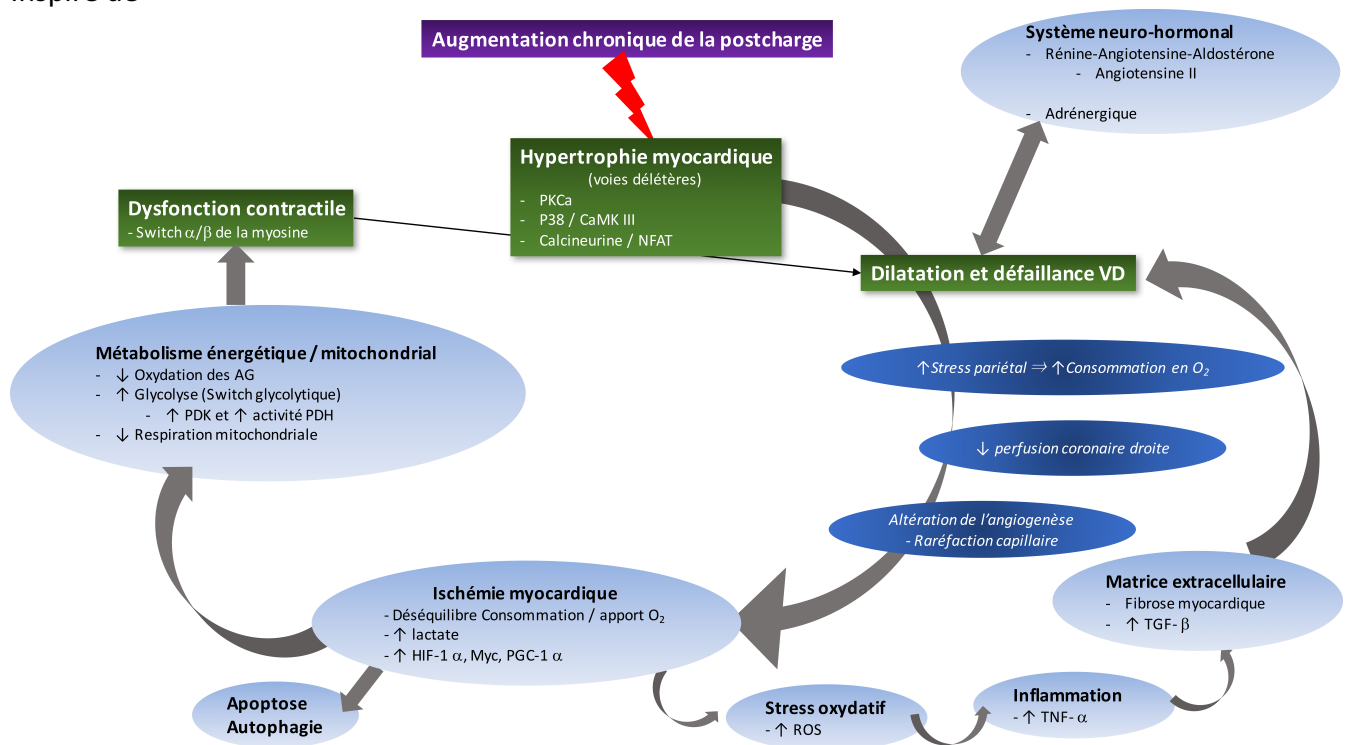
Augmentation chronique de la postcharge

Système neuro-hormonal
- Rénine-Angiotensine-Aldostérone
- Angiotensine II
- Adrénergique

Hypertrophie myocardique
(voies délétères)
- PKCa
- P38 / CaMK III
- Calcineurine / NFAT

Dysfonction contractile
- Switch $\alpha/\beta$ de la myosine

Dilatation et défaillance VD

Métabolisme énergétique / mitochondrial
- $\downarrow$ Oxydation des AG
- $\uparrow$ Glycolyse (Switch glycolytique)
- $\uparrow$ PDK et $\uparrow$ activité PDH
- $\downarrow$ Respiration mitochondriale

$\uparrow$ Stress pariétal $\Rightarrow$ $\uparrow$ Consommation en $O_2$

$\downarrow$ perfusion coronaire droite

Altération de l'angiogenèse
- Raréfaction capillaire

Matrice extracellulaire
- Fibrose myocardique
- $\uparrow$ TGF- $\beta$

Ischémie myocardique
- Déséquilibre Consommation / apport $O_2$
- $\uparrow$ lactate
- $\uparrow$ HIF-1 $\alpha$, Myc, PGC-1 $\alpha$

Apoptose
Autophagie

Stress oxydatif
- $\uparrow$ ROS

Inflammation
- $\uparrow$ TNF- $\alpha$